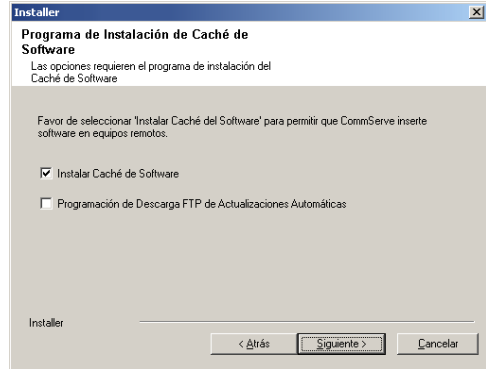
Installer

Programa de Instalación de Caché de Software

Las opciones requieren el programa de instalación del Caché de Software

Favor de seleccionar 'Instalar Caché del Software' para permitir que CommServe inserte software en equipos remotos.

Instalar Caché de Software

Programación de Descarga FTP de Actualizaciones Automáticas

Installer

< Atrás

Siguiente >

Cancelar